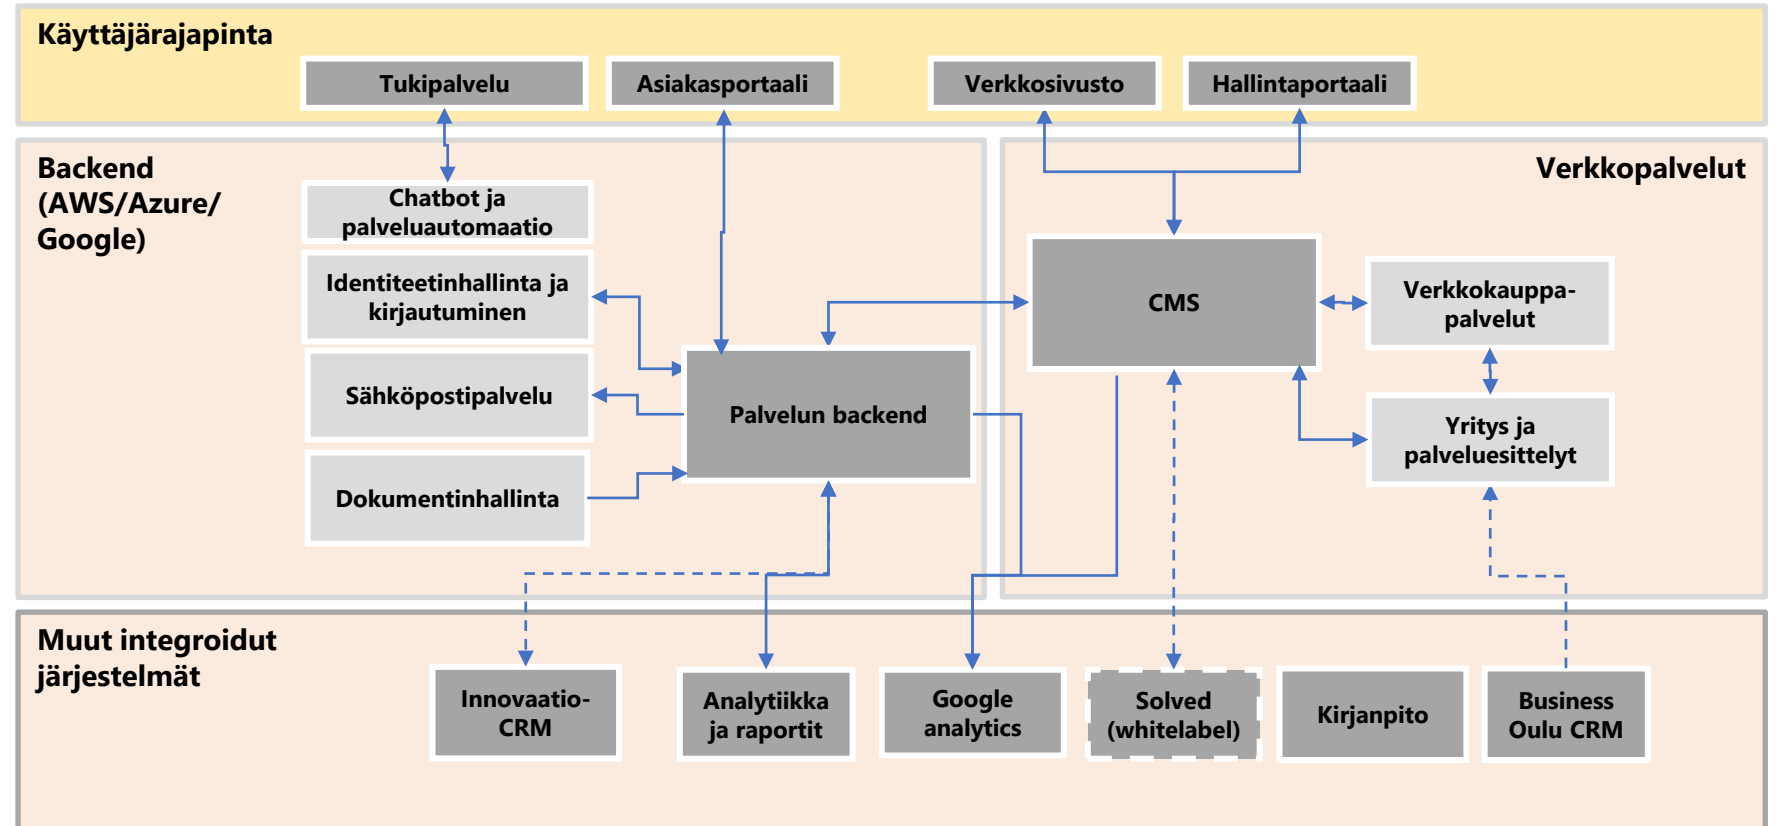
Käyttäjärajapinta

Tukipalvelu

Asiakasportaali

Verkkosivusto

Hallintaportaali

Backend (AWS/Azure/ Google)

Chatbot ja palveluautomaatio

Identiteetinhallinta ja kirjautuminen

Sähköpostipalvelu

Dokumentinhallinta

Palvelun backend

Verkkopalvelut

CMS

Verkkokauppa-palvelut

Yritys ja palveluesittelyt

Muut integroidut järjestelmät

Innovaatio-CRM

Analytiikka ja raportit

Google analytics

Solved (whitelabel)

Kirjanpito

Business Oulu CRM